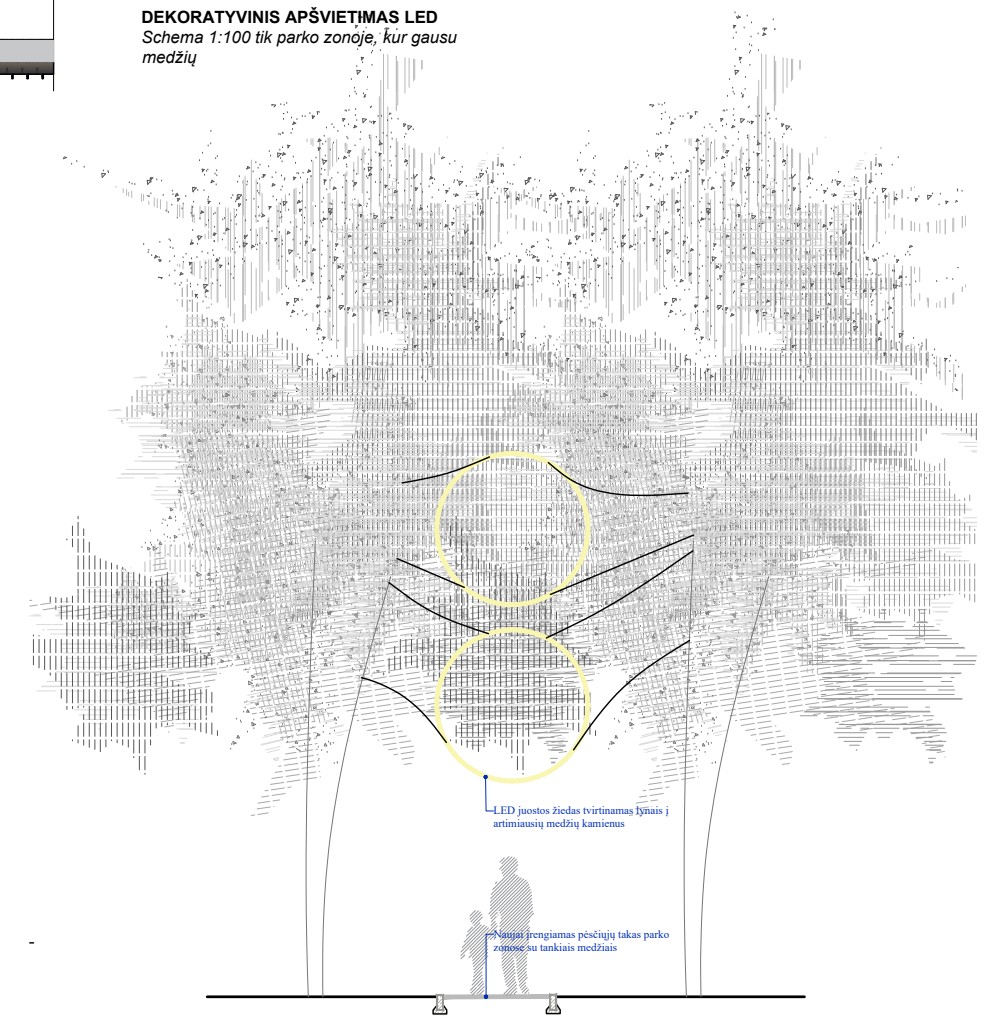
DEKORATYVINIS APŠVIETIMAS LED
*Schema 1:100 tik parko zonoje, kur gausu medžių*

LED juostos žiedas tvirtinamas lynais į artimiausių medžių kamienus

Naujai įrengiamas pėsčiųjų takas parko zonose su tankiais medžiais